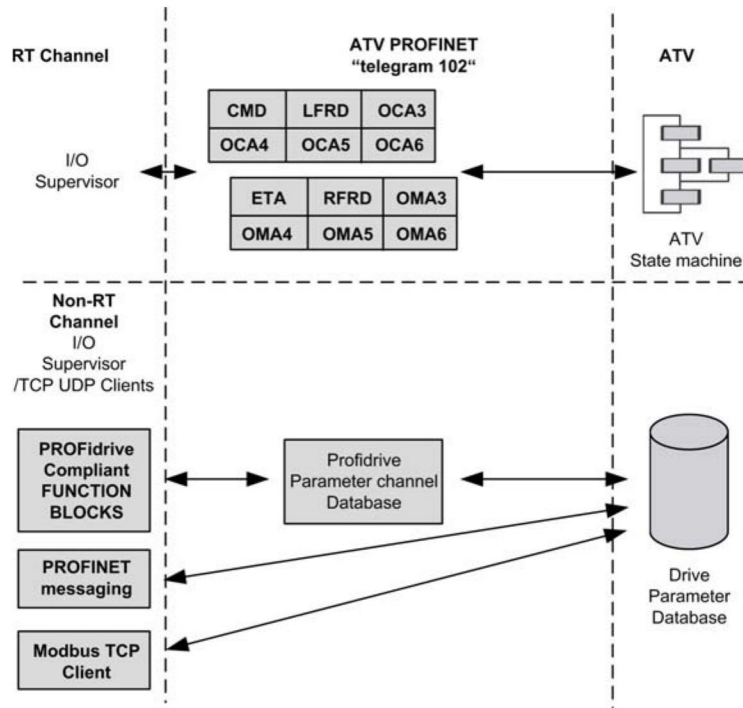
RT Channel

ATV PROFINET
“telegram 102“

ATV

I/O
Supervisor

| CMD | LFRD | OCA3 |
|---|---|---|
| OCA4 | OCA5 | OCA6 |

| ETA | RFRD | OMA3 |
|---|---|---|
| OMA4 | OMA5 | OMA6 |

ATV
State machine

Non-RT
Channel
I/O
Supervisor
/TCP UDP Clients

PROFidrive
Compliant
FUNCTION
BLOCKS

Profidrive
Parameter channel
Database

PROFINET
messaging

Modbus TCP
Client

Drive
Parameter
Database